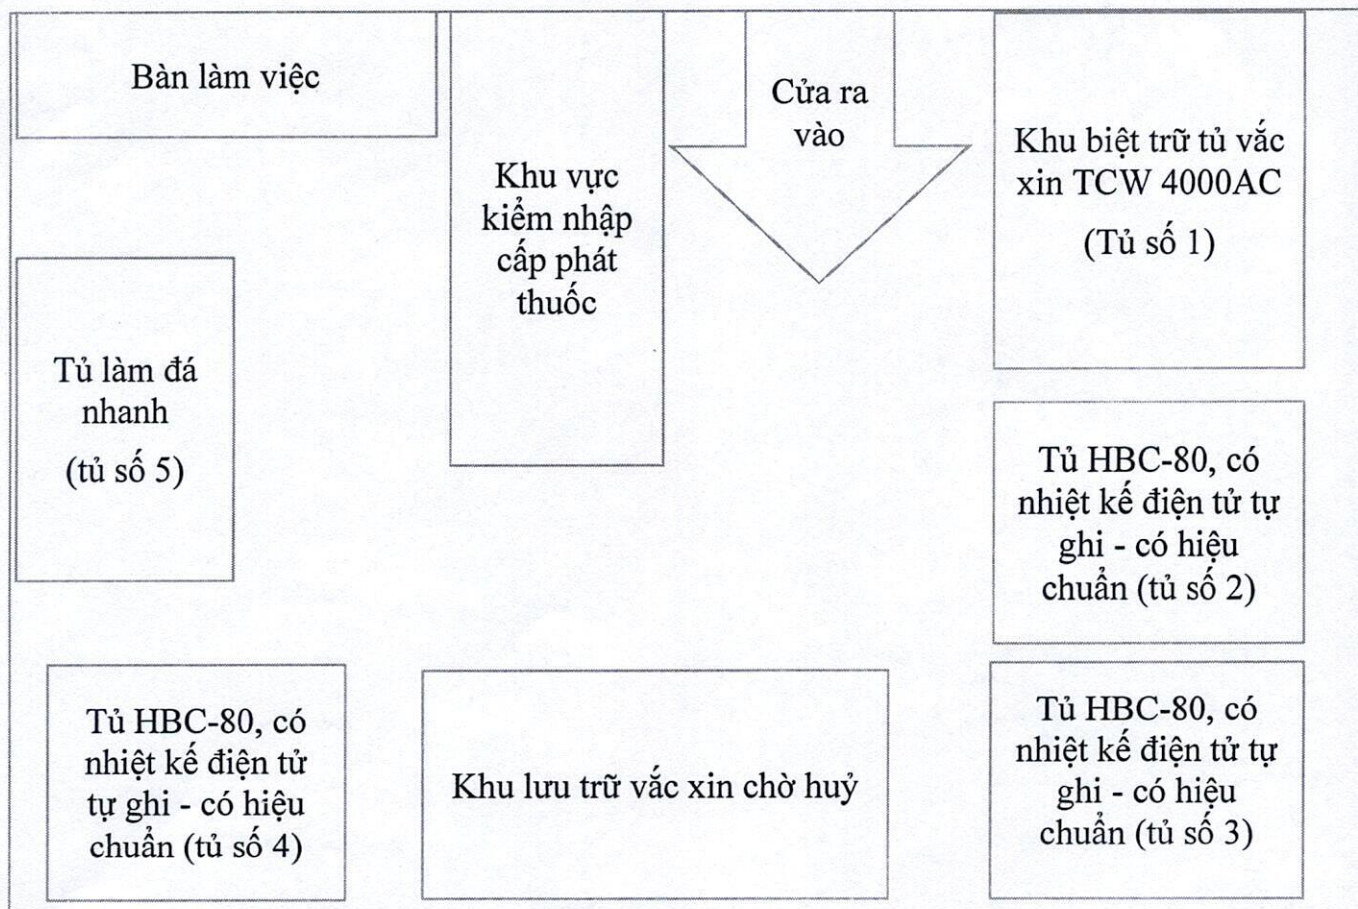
Bàn làm việc

Khu vực kiểm nhập cấp phát thuốc

Cửa ra vào

Khu biệt trữ tủ vắc xin TCW 4000AC

(Tủ số 1)

Tủ làm đá nhanh

(tủ số 5)

Tủ HBC-80, có nhiệt kế điện tử tự ghi - có hiệu chuẩn (tủ số 2)

Tủ HBC-80, có nhiệt kế điện tử tự ghi - có hiệu chuẩn (tủ số 4)

Khu lưu trữ vắc xin chờ huỷ

Tủ HBC-80, có nhiệt kế điện tử tự ghi - có hiệu chuẩn (tủ số 3)